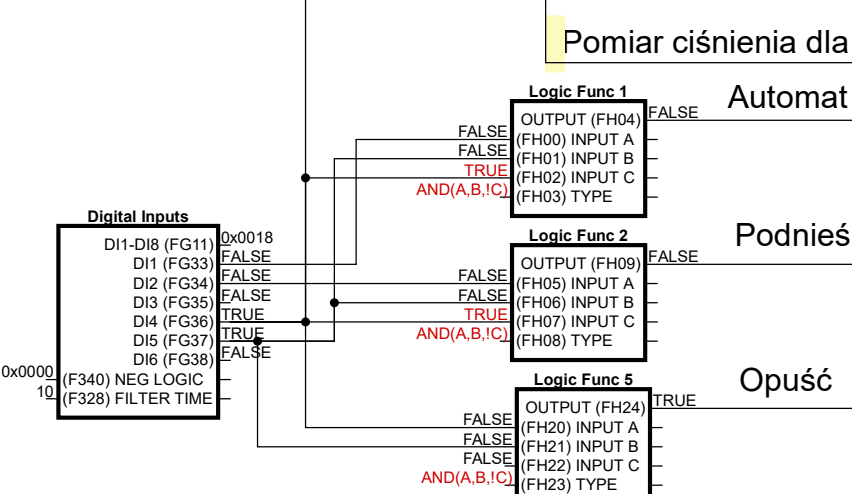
Pomiar ciśnienia dla

Automat

Logic Func 1
OUTPUT (FH04)
FALSE
FALSE
(FH00) INPUT A
FALSE
(FH01) INPUT B
TRUE
(FH02) INPUT C
AND(A,B,!C)
(FH03) TYPE

Podnieś

Logic Func 2
OUTPUT (FH09)
FALSE
FALSE
(FH05) INPUT A
FALSE
(FH06) INPUT B
TRUE
(FH07) INPUT C
AND(A,B,!C)
(FH08) TYPE

Digital Inputs
DI1-DI8 (FG11) 0x0018
DI1 (FG33) FALSE
DI2 (FG34) FALSE
DI3 (FG35) FALSE
DI4 (FG36) TRUE
DI5 (FG37) TRUE
DI6 (FG38) FALSE
0x0000 (F340) NEG LOGIC
10 (F328) FILTER TIME

Opuść

Logic Func 5
OUTPUT (FH24)
TRUE
FALSE
(FH20) INPUT A
FALSE
(FH21) INPUT B
FALSE
(FH22) INPUT C
AND(A,B,!C)
(FH23) TYPE